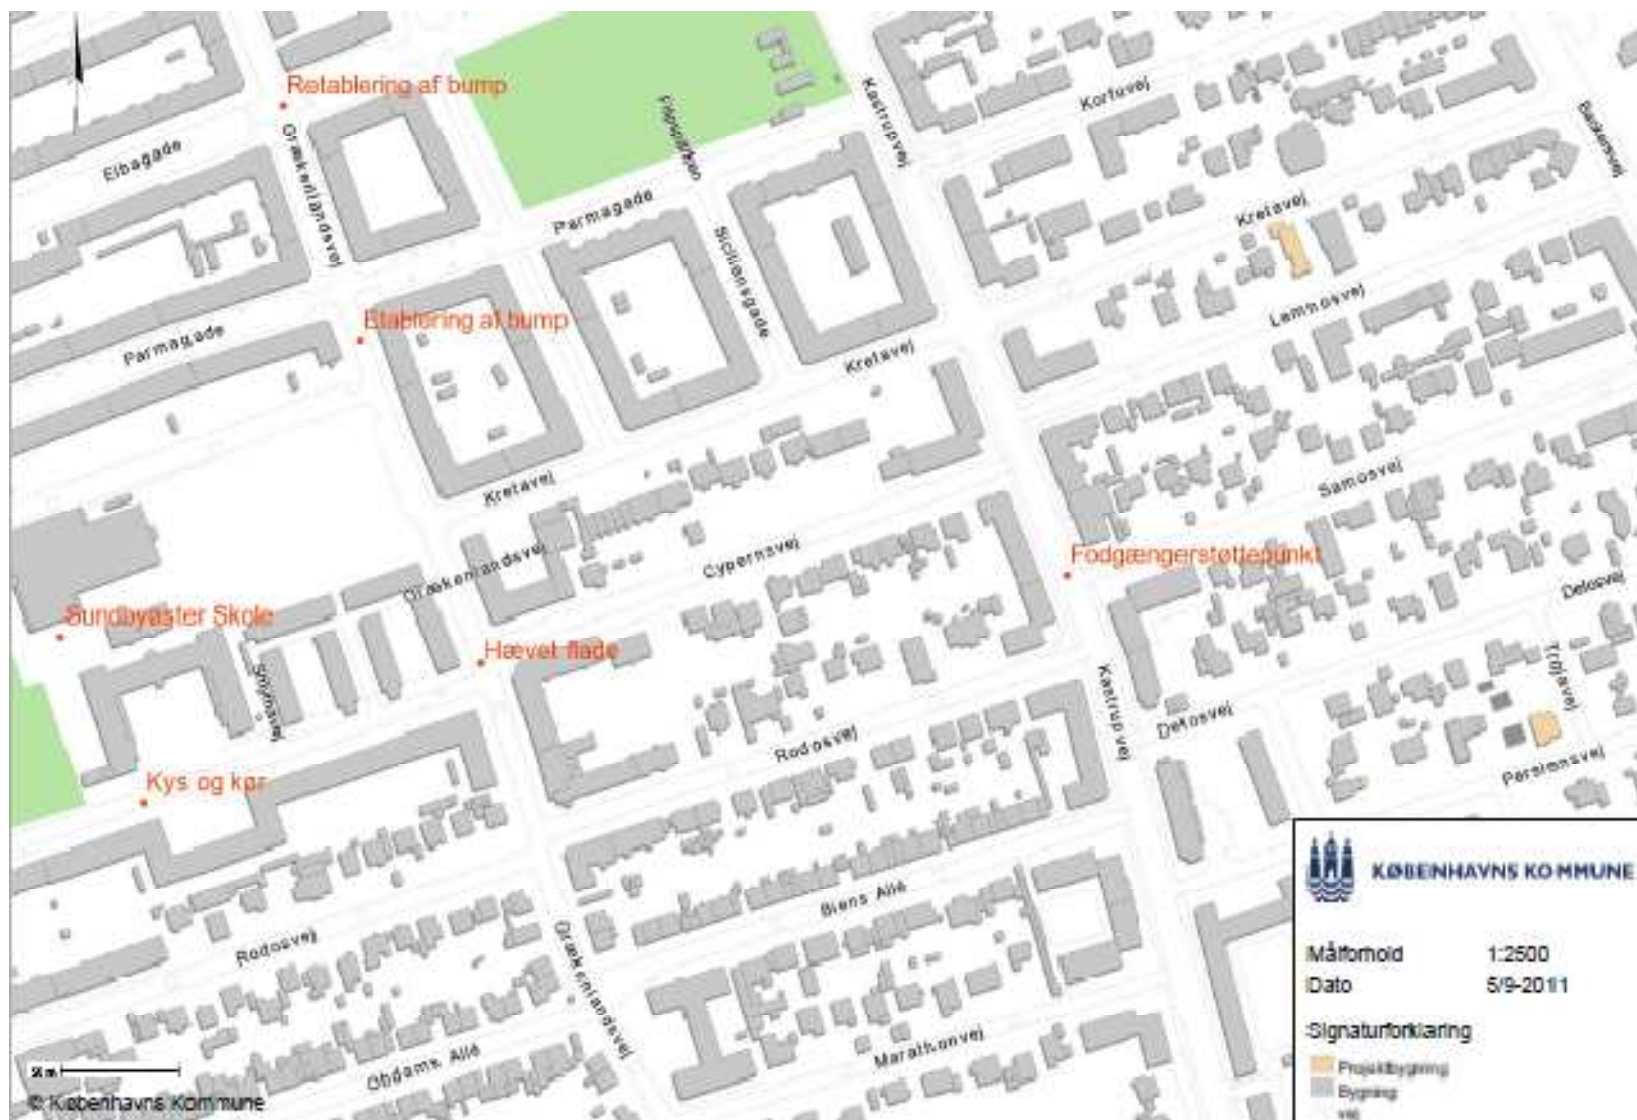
Retablering af bump
Elbagade
Grækenlandsvej
Filipsgraven
Kastrupvej
Korfuvej
Parmagade
Sicilliensgade
Kretavej
Etablering af bump
Parmagade
Lemnosvej
Kretavej
Kretavej
Samosvej
Grækenlandsvej
Cypernsvej
Fodgængerstøttepunkt
Sundbyøster Skole
Hævet flade
Delosvej
Smyrnavej
Kastrupvej
Delosvej
Trojavej
Rodosvej
Parosvej
Kys og kør
Biens Allé
Rodosvej
Grækenlandsvej
Obdams Allé
Marathonvej
50m
© Københavns Kommune
KØBENHAVNS KOMMUNE
Målforhold 1:2500
Dato 5/9-2011
Signaturforklaring
Projektbygning
Bygning
Vej